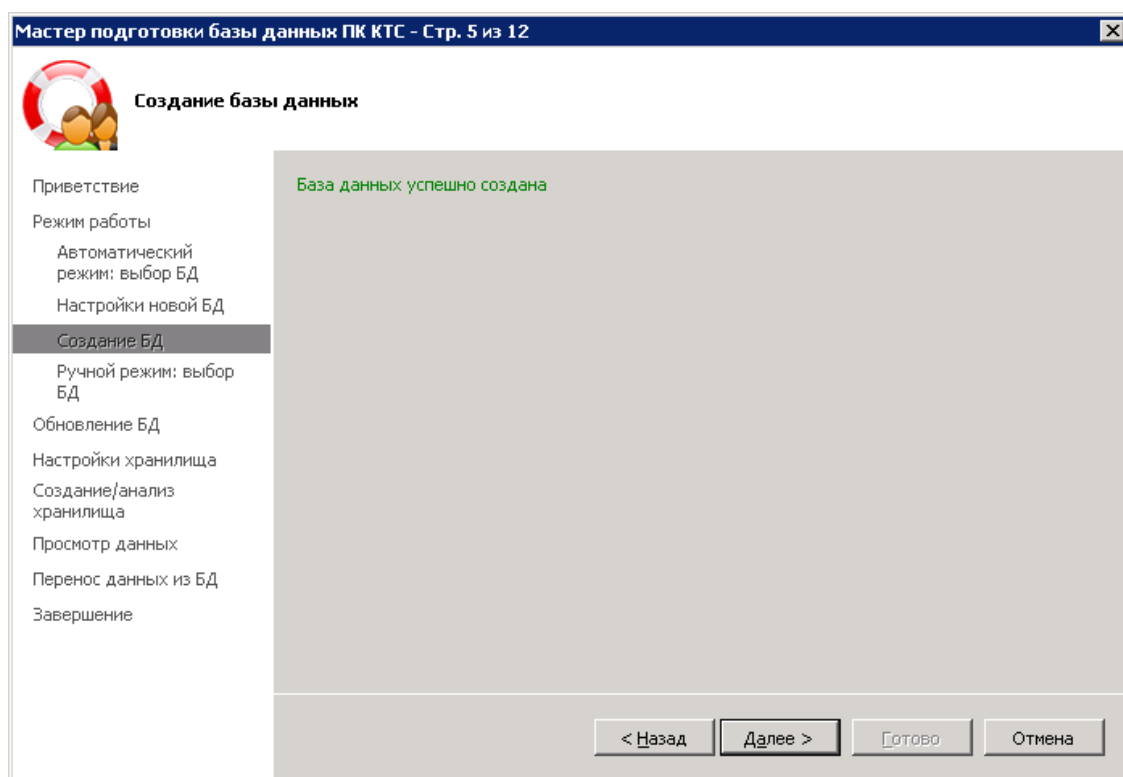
Мастер подготовки базы данных ПК КТС - Стр. 5 из 12

Создание базы данных

Приветствие

Режим работы

Автоматический режим: выбор БД

Настройки новой БД

Создание БД

Ручной режим: выбор БД

Обновление БД

Настройки хранилища

Создание/анализ хранилища

Просмотр данных

Перенос данных из БД

Завершение

База данных успешно создана

< Назад

Далее >

Готово

Отмена